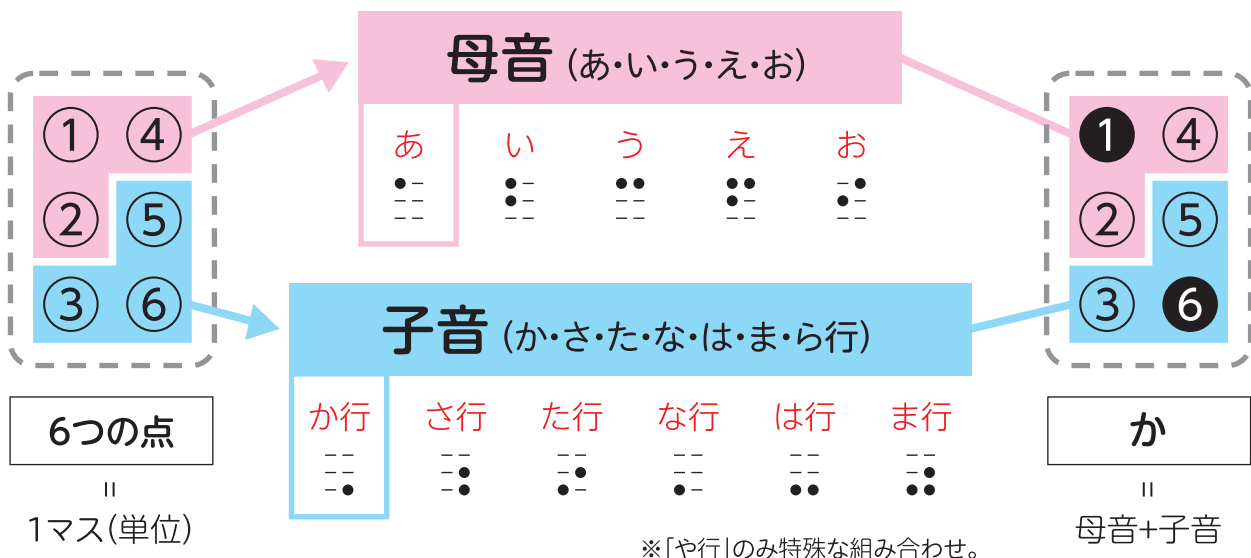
① ④
② ⑤
③ ⑥

6つの点
=
1マス(単位)

母音(あ・い・う・え・お)

あ　い　う　え　お

子音(か・さ・た・な・は・ま・ら行)

か行　さ行　た行　な行　は行　ま行

※「や行」のみ特殊な組み合わせ。

❶ ④
② ⑤
③ ❻

か
=
母音+子音